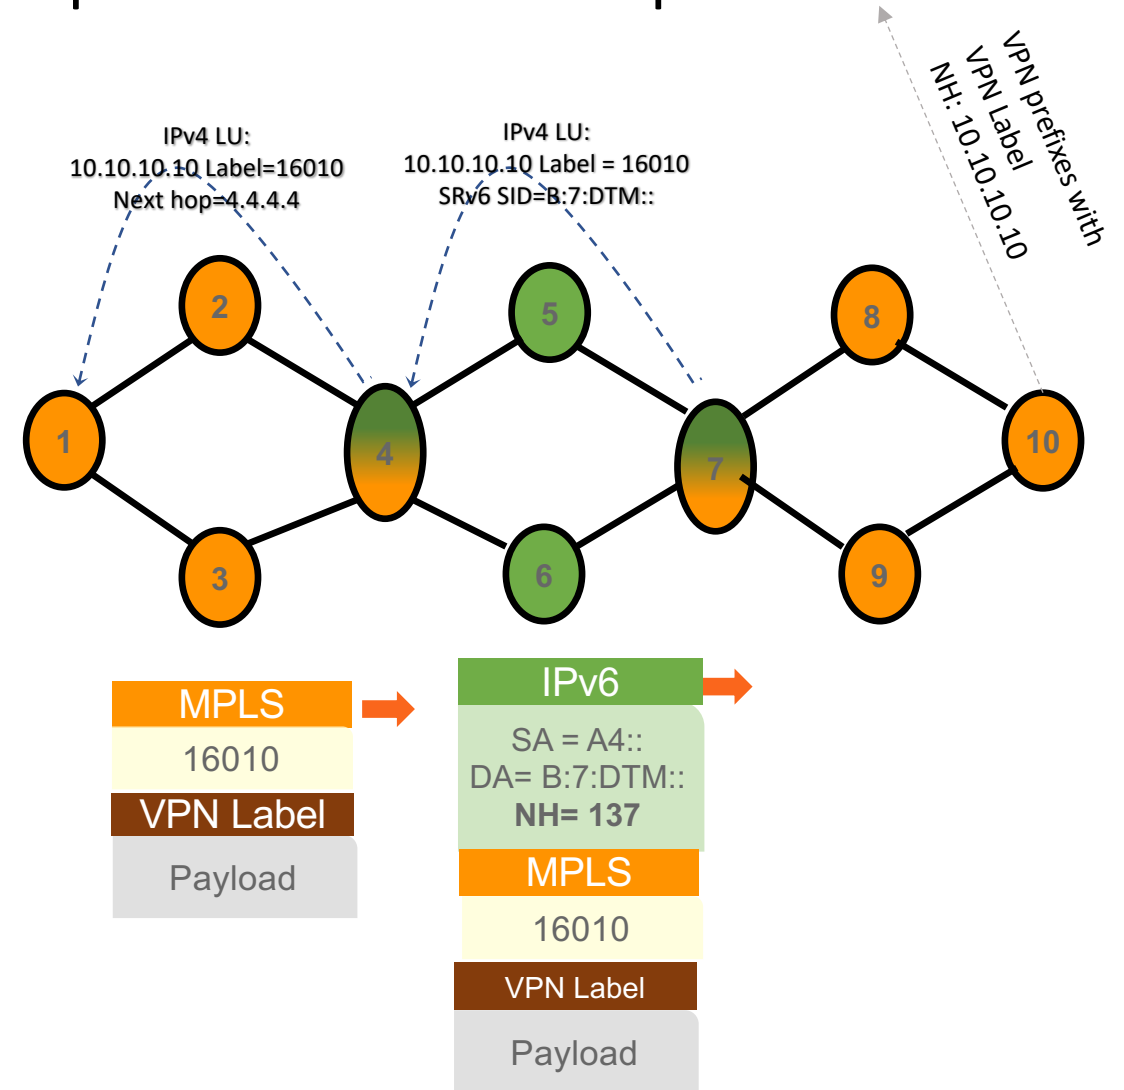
IPv4 LU:
10.10.10.10 Label=16010
Next hop=4.4.4.4

IPv4 LU:
10.10.10.10 Label = 16010
SRv6 SID=B:7:DTM::

VPN prefixes with
VPN Label
NH: 10.10.10.10

2
5
8
1
4
7
10
3
6
9

MPLS
16010
VPN Label
Payload

IPv6
SA = A4::
DA= B:7:DTM::
**NH= 137**
MPLS
16010
VPN Label
Payload